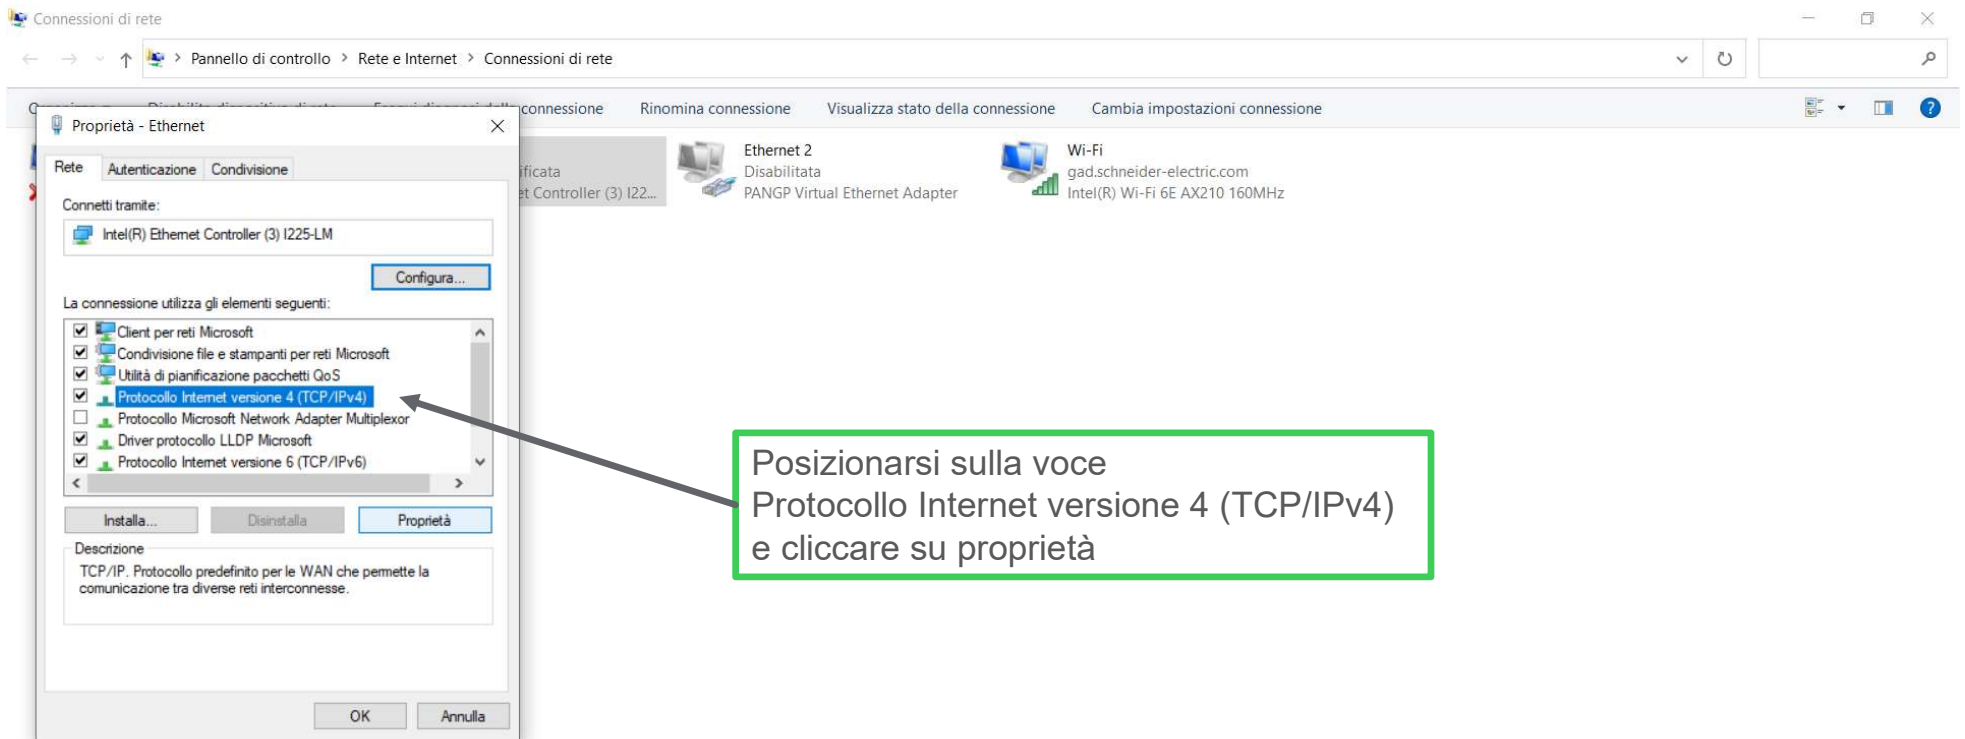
Connessioni di rete

Pannello di controllo > Rete e Internet > Connessioni di rete

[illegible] connessione Rinomina connessione Visualizza stato della connessione Cambia impostazioni connessione

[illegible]ficata
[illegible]t Controller (3) I22...

Ethernet 2
Disabilitata
PANGP Virtual Ethernet Adapter

Wi-Fi
gad.schneider-electric.com
Intel(R) Wi-Fi 6E AX210 160MHz

Proprietà - Ethernet

Rete | Autenticazione | Condivisione

Connetti tramite:
Intel(R) Ethemet Controller (3) I225-LM

Configura...

La connessione utilizza gli elementi seguenti:
Client per reti Microsoft
Condivisione file e stampanti per reti Microsoft
Utilità di pianificazione pacchetti QoS
Protocollo Internet versione 4 (TCP/IPv4)
Protocollo Microsoft Network Adapter Multiplexor
Driver protocollo LLDP Microsoft
Protocollo Internet versione 6 (TCP/IPv6)

Installa... Disinstalla Proprietà

Descrizione
TCP/IP. Protocollo predefinito per le WAN che permette la comunicazione tra diverse reti interconnesse.

OK Annulla

Posizionarsi sulla voce
Protocollo Internet versione 4 (TCP/IPv4)
e cliccare su proprietà